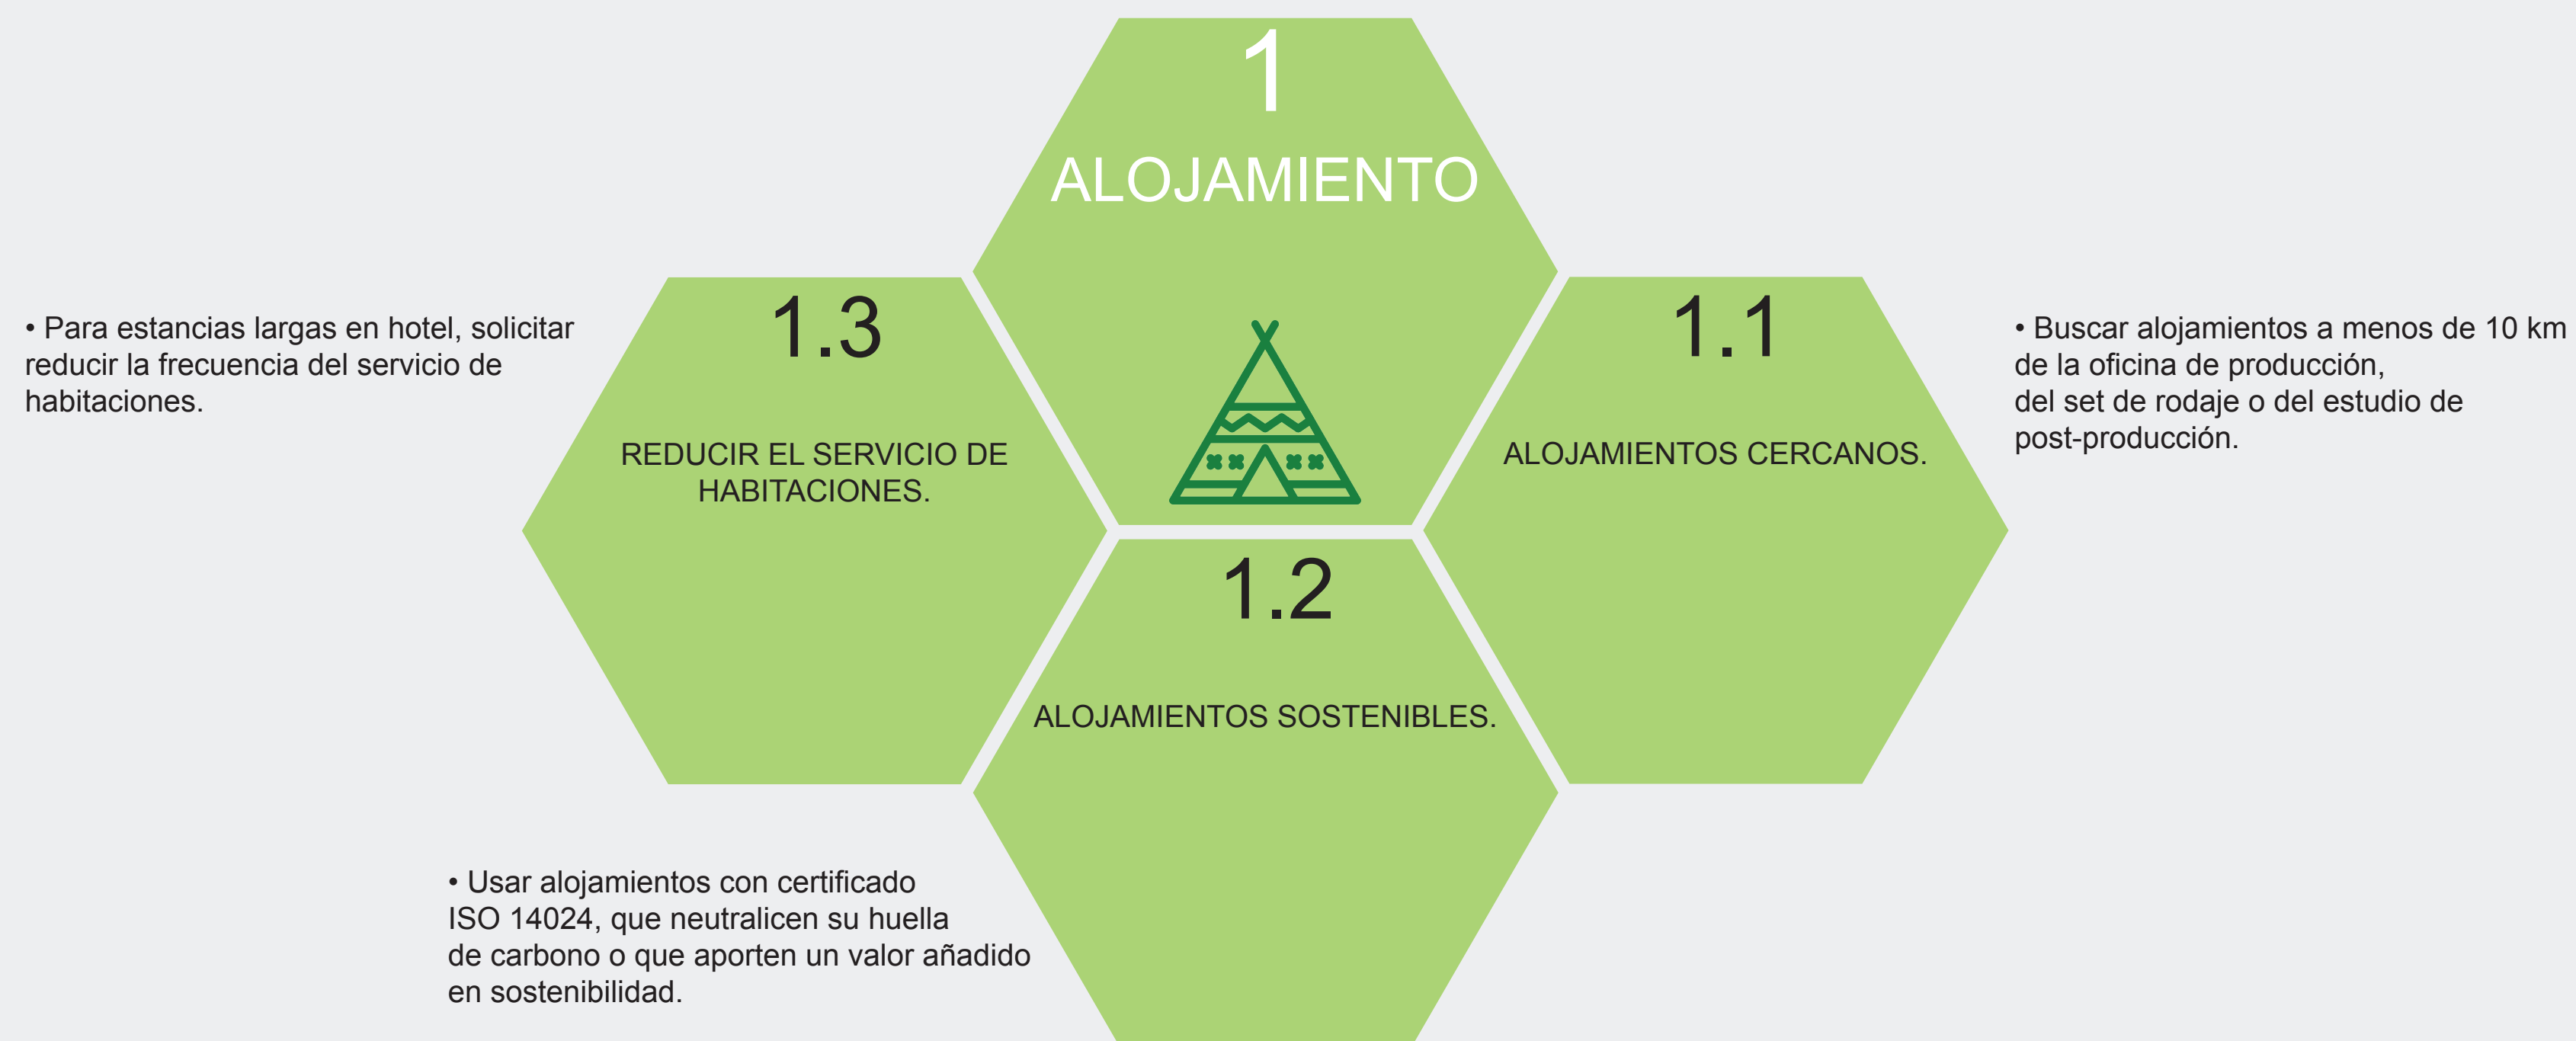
1
ALOJAMIENTO

1.3
REDUCIR EL SERVICIO DE HABITACIONES.

• Para estancias largas en hotel, solicitar reducir la frecuencia del servicio de habitaciones.

1.1
ALOJAMIENTOS CERCANOS.

• Buscar alojamientos a menos de 10 km de la oficina de producción, del set de rodaje o del estudio de post-producción.

1.2
ALOJAMIENTOS SOSTENIBLES.

• Usar alojamientos con certificado ISO 14024, que neutralicen su huella de carbono o que aporten un valor añadido en sostenibilidad.